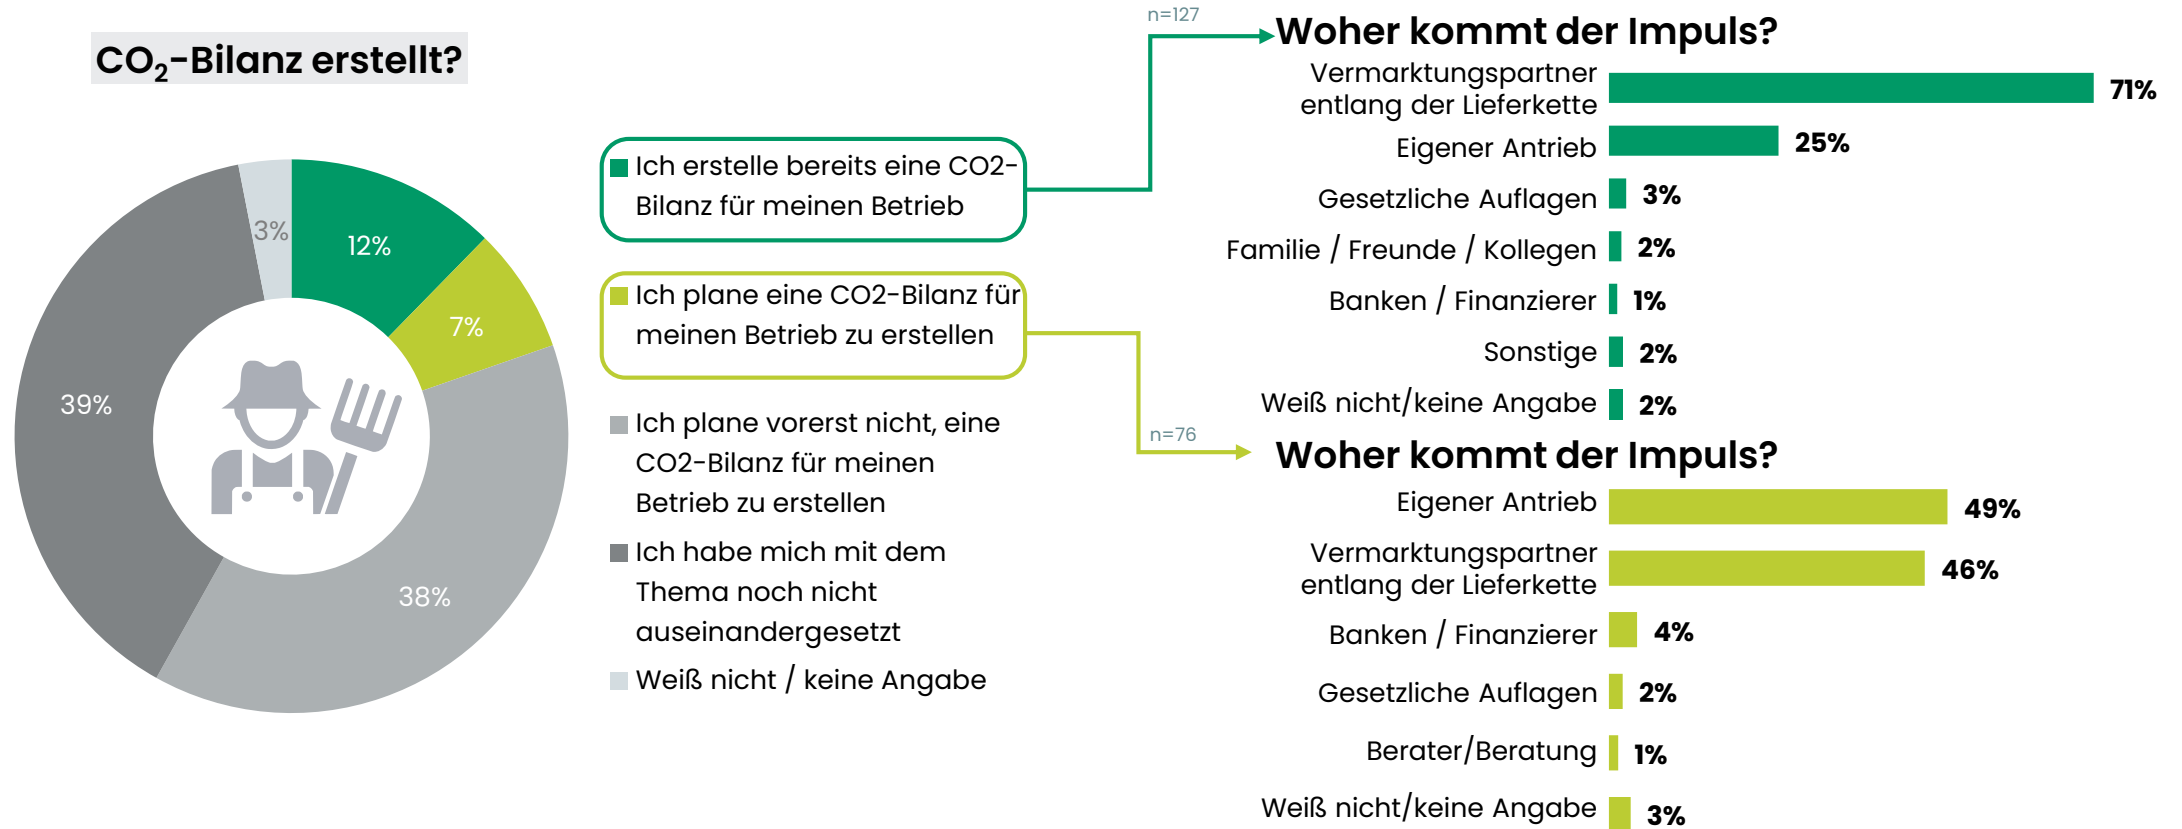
$CO_2$-Bilanz erstellt?

3%
12%
7%
39%
38%

Ich erstelle bereits eine CO2-Bilanz für meinen Betrieb

Ich plane eine CO2-Bilanz für meinen Betrieb zu erstellen

Ich plane vorerst nicht, eine CO2-Bilanz für meinen Betrieb zu erstellen

Ich habe mich mit dem Thema noch nicht auseinandergesetzt

Weiß nicht / keine Angabe

n=127

Woher kommt der Impuls?

Vermarktungspartner entlang der Lieferkette 71%
Eigener Antrieb 25%
Gesetzliche Auflagen 3%
Familie / Freunde / Kollegen 2%
Banken / Finanzierer 1%
Sonstige 2%
Weiß nicht/keine Angabe 2%

n=76

Woher kommt der Impuls?

Eigener Antrieb 49%
Vermarktungspartner entlang der Lieferkette 46%
Banken / Finanzierer 4%
Gesetzliche Auflagen 2%
Berater/Beratung 1%
Weiß nicht/keine Angabe 3%